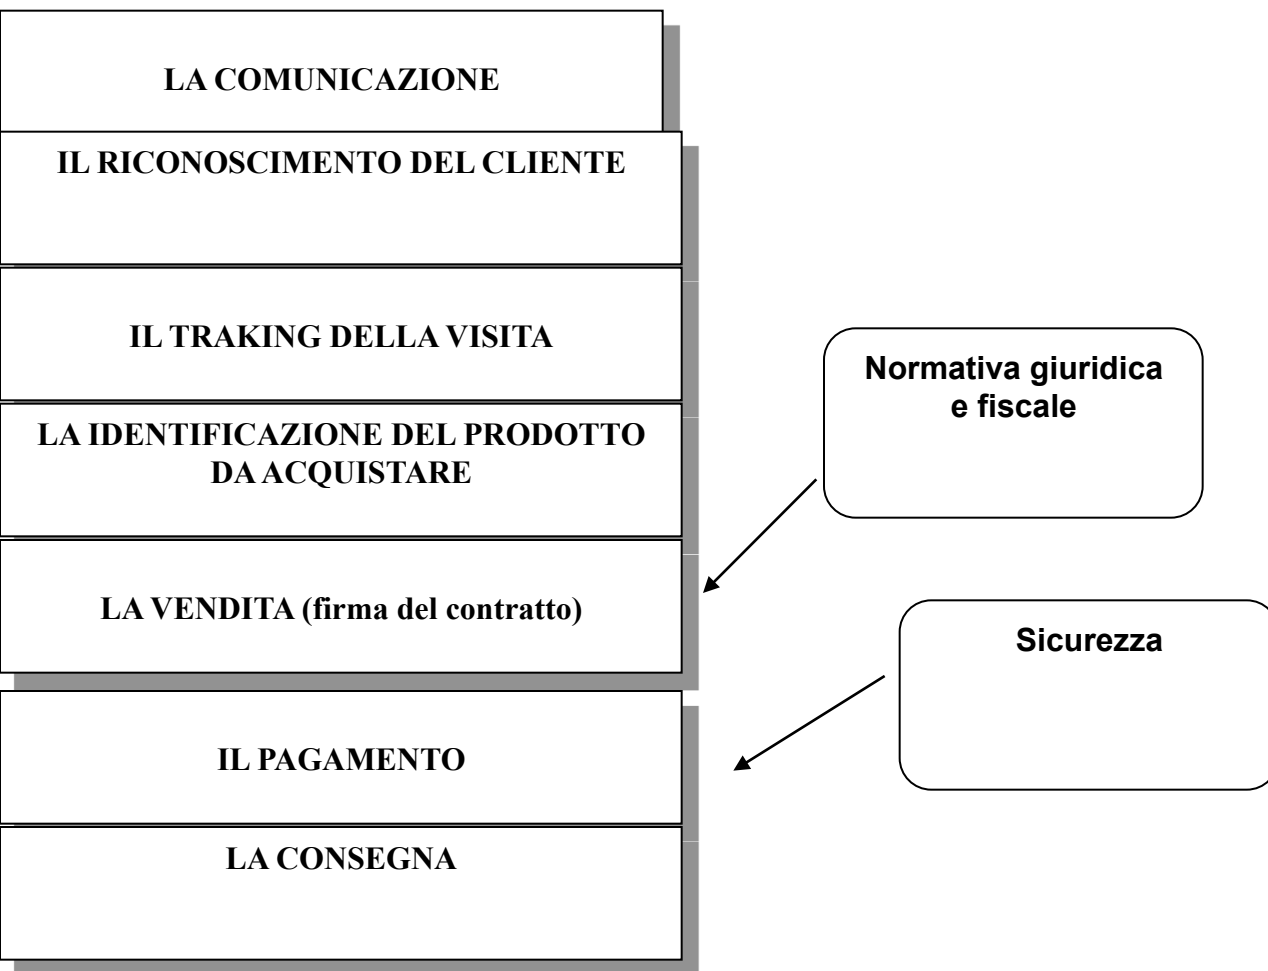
LA COMUNICAZIONE

IL RICONOSCIMENTO DEL CLIENTE

IL TRAKING DELLA VISITA

LA IDENTIFICAZIONE DEL PRODOTTO DA ACQUISTARE

LA VENDITA (firma del contratto)

IL PAGAMENTO

LA CONSEGNA

Normativa giuridica e fiscale

Sicurezza